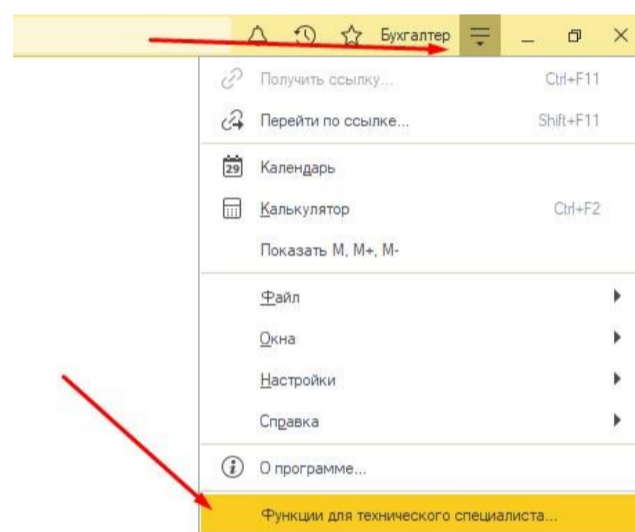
Бухгалтер

Получить ссылку... Ctrl+F11

Перейти по ссылке... Shift+F11

29 Календарь

Калькулятор Ctrl+F2

Показать М, М+, М-

Файл

Окна

Настройки

Справка

О программе...

Функции для технического специалиста...